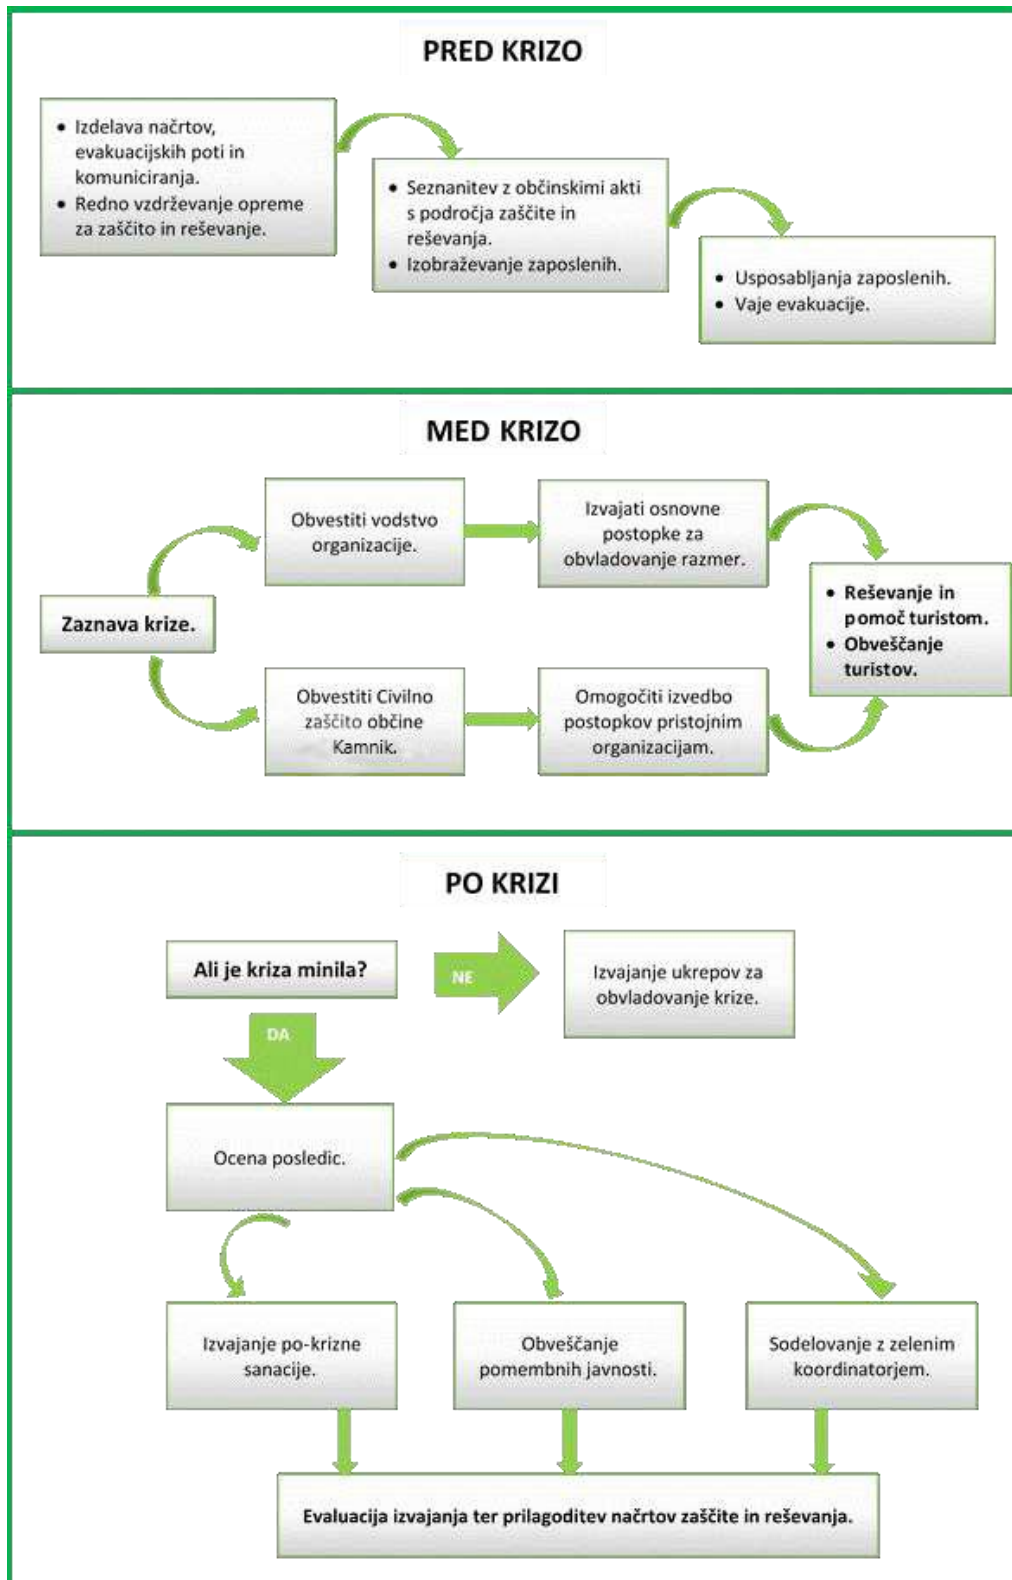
PRED KRIZO

- Izdelava načrtov, evakuacijskih poti in komuniciranja.
- Redno vzdrževanje opreme za zaščito in reševanje.

- Seznanitev z občinskimi akti s področja zaščite in reševanja.
- Izobraževanje zaposlenih.

- Usposabljanja zaposlenih.
- Vaje evakuacije.

MED KRIZO

Obvestiti vodstvo organizacije.

Izvajati osnovne postopke za obvladovanje razmer.

Zaznava krize.

- Reševanje in pomoč turistom.
- Obveščanje turistov.

Obvestiti Civilno zaščito občine Kamnik.

Omogočiti izvedbo postopkov pristojnim organizacijam.

PO KRIZI

Ali je kriza minila?

NE

Izvajanje ukrepov za obvladovanje krize.

DA

Ocena posledic.

Izvajanje po-krizne sanacije.

Obveščanje pomembnih javnosti.

Sodelovanje z zelenim koordinatorjem.

Evaluacija izvajanja ter prilagoditev načrtov zaščite in reševanja.